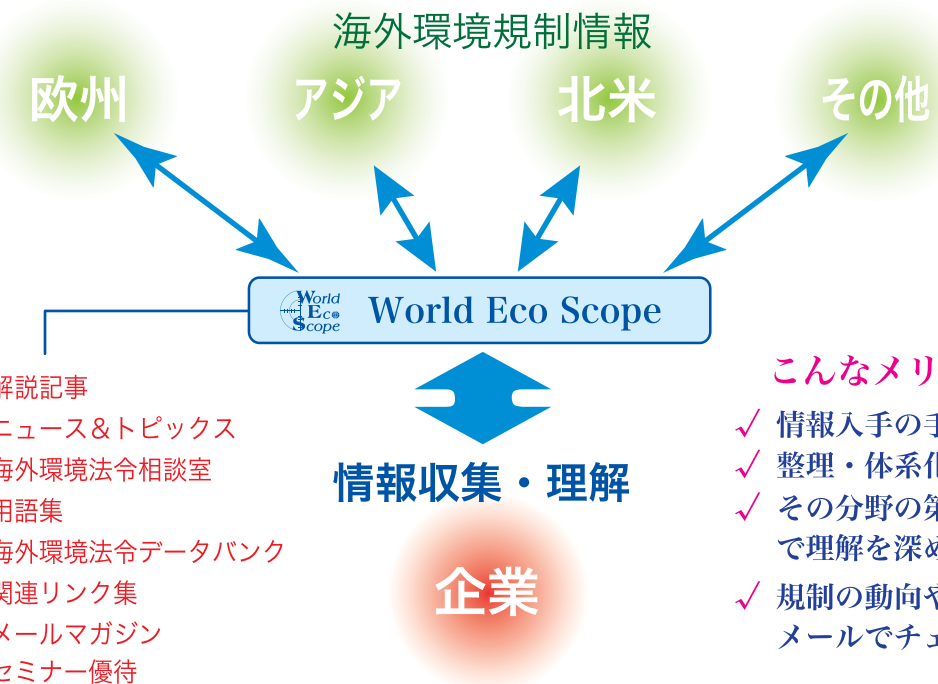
海外環境規制情報

欧州

アジア

北米

その他

World Eco Scope

World Eco Scope

解説記事
ニュース＆トピックス
海外環境法令相談室
用語集
海外環境法令データバンク
関連リンク集
メールマガジン
セミナー優待

情報収集・理解

企業

こんなメリ

✓ 情報入手の手
✓ 整理・体系化
✓ その分野の第
で理解を深め
✓ 規制の動向や
メールでチェ